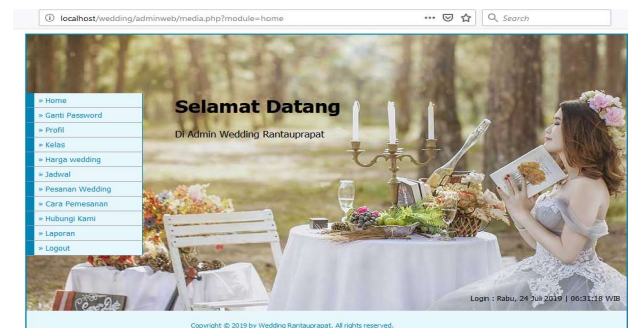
localhost/wedding/adminweb/media.php?module=home

Search

» Home
» Ganti Password
» Profil
» Kelas
» Harga wedding
» Jadwal
» Pesanan Wedding
» Cara Pemesanan
» Hubungi Kami
» Laporan
» Logout

Selamat Datang

Di Admin Wedding Rantauprapat

Login : Rabu, 24 Juli 2019 | 06:31:18 WIB

Copyright © 2019 by Wedding Rantauprapat. All rights reserved.